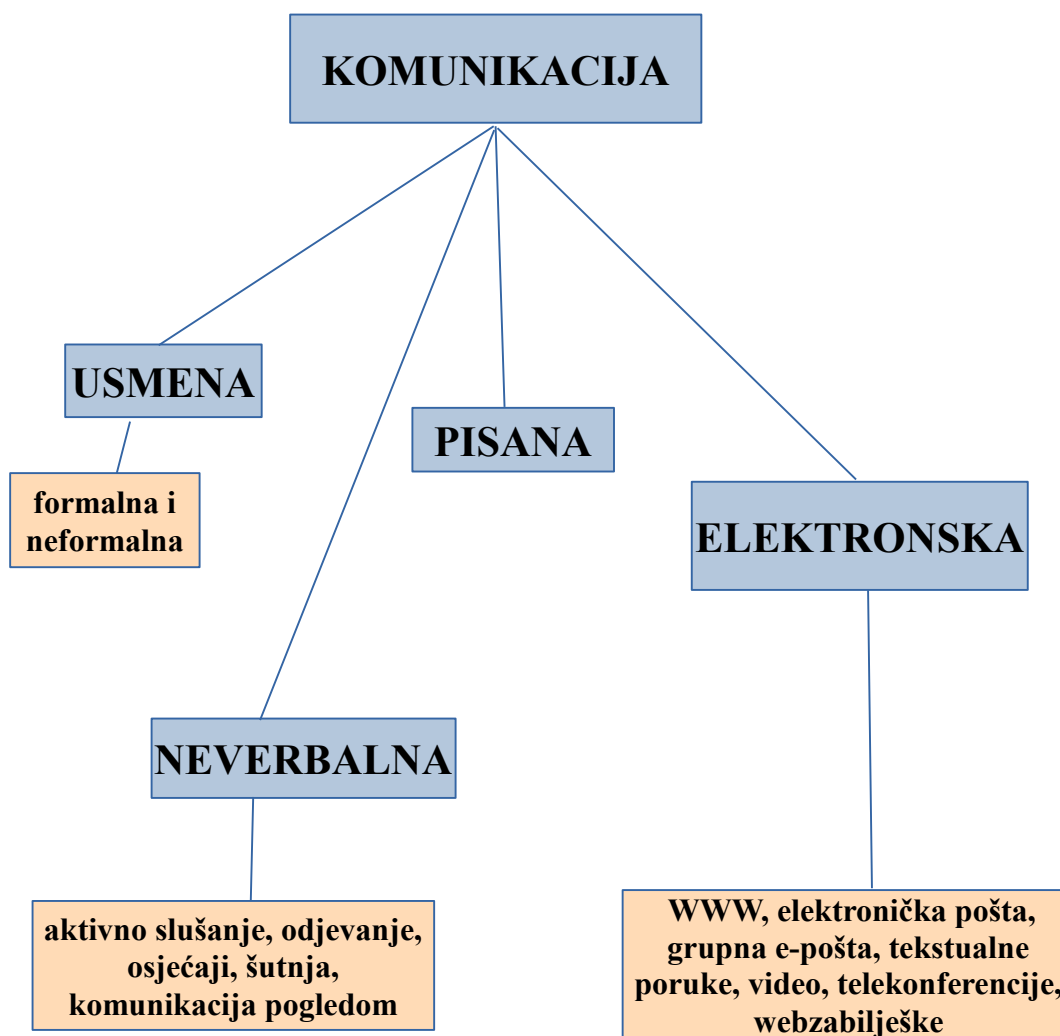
KOMUNIKACIJA

USMENA

formalna i neformalna

PISANA

ELEKTRONSKA

NEVERBALNA

aktivno slušanje, odjevanje, osjećaji, šutnja, komunikacija pogledom

WWW, elektronička pošta, grupna e-pošta, tekstualne poruke, video, telekonferencije, webzabilješke